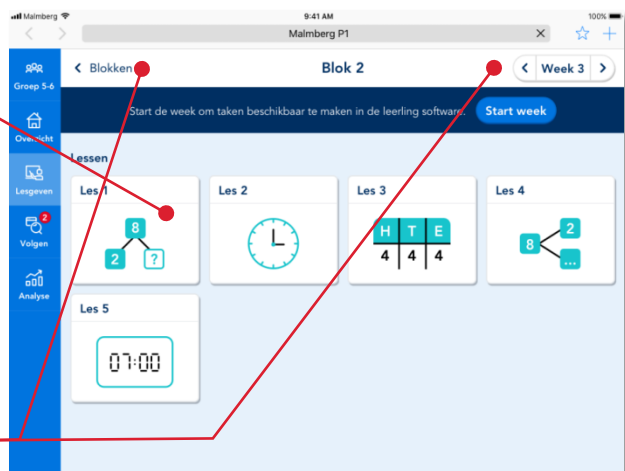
Malmberg 9:41 AM 100%

Malmberg P1

Groep 5-6

Overzicht

Lesgeven

2
Volgen

Analyse

Blokken

Blok 2

Week 3

Start de week om taken beschikbaar te maken in de leerling software.

Start week

Lessen

Les 1

8

2

?

Les 2

Les 3

| H | T | E |
|---|---|---|
| 4 | 4 | 4 |

Les 4

8

2

...

Les 5

07:00